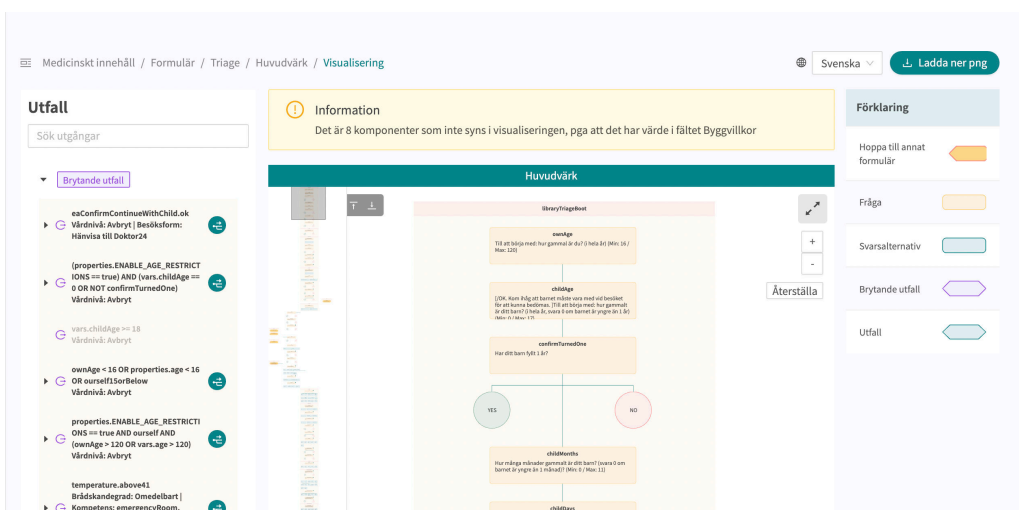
Medicinskt innehåll / Formulär / Triage / Huvudvärk / Visualisering

Svenska

Ladda ner png

Utfall

Sök utgångar

Brytande utfall

eaConfirmContinueWithChild.ok
Vårdnivå: Avbryt | Besöksform: Hänvisa till Doktor24

(properties.ENABLE_AGE_RESTRICTIONS == true) AND (vars.childAge == 0 OR NOT confirmTurnedOne)
Vårdnivå: Avbryt

vars.childAge>= 18
Vårdnivå: Avbryt

ownAge < 16 OR properties.age < 16 OR ourself15orBelow
Vårdnivå: Avbryt

properties.ENABLE_AGE_RESTRICTIONS == true AND ourself AND (ownAge > 120 OR vars.age > 120)
Vårdnivå: Avbryt

temperature.above41
Brådskandegrad: Omedelbart | Kompetens: emergencyRoom, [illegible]

Information
Det är 8 komponenter som inte syns i visualiseringen, pga att det har värde i fältet Byggvillkor

Huvudvärk

libraryTriageBoot

ownAge
Till att börja med: hur gammal är du? (I hela år) (Min: 16 / Max: 120)

childAge
[/OK. Kom ihåg att barnet måste vara med vid besöket för att kunna bedömas. [Till att börja med: hur gammalt är ditt barn? (I hela år, svara 0 om barnet är yngre än 1 år) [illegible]

confirmTurnedOne
Har ditt barn fyllt 1 år?

YES

NO

childMonths
Hur många månader gammalt är ditt barn? (svara 0 om barnet är yngre än 1 månad)? (Min: 0 / Max: 11)

childDays

+
-
Återställa

Förklaring

Hoppa till annat formulär

Fråga

Svarsalternativ

Brytande utfall

Utfall